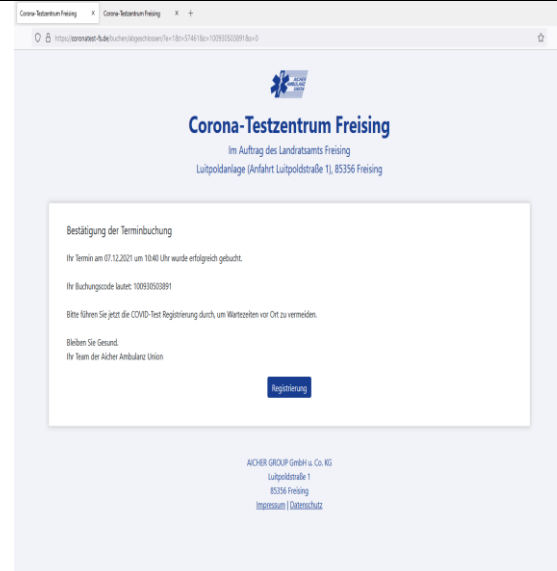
Corona-Testzentrum Freising × Corona-Testzentrum Freising × +

https://coronatest-fs.de/buchen/abgeschlossen/?e=18t=374618c=100930503891&s=0

AICHER AMBULANZ UNION

Corona-Testzentrum Freising

Im Auftrag des Landratsamts Freising

Luitpoldanlage (Anfahrt Luitpoldstraße 1), 85356 Freising

Bestätigung der Terminbuchung

Ihr Termin am 07.12.2021 um 10:40 Uhr wurde erfolgreich gebucht.

Ihr Buchungscode lautet: 100930503891

Bitte führen Sie jetzt die COVID-Test Registrierung durch, um Wartezeiten vor Ort zu vermeiden.

Bleiben Sie Gesund.
Ihr Team der Aicher Ambulanz Union

Registrierung

AICHER GROUP GmbH u. Co. KG
Luitpoldstraße 1
85356 Freising
Impressum | Datenschutz